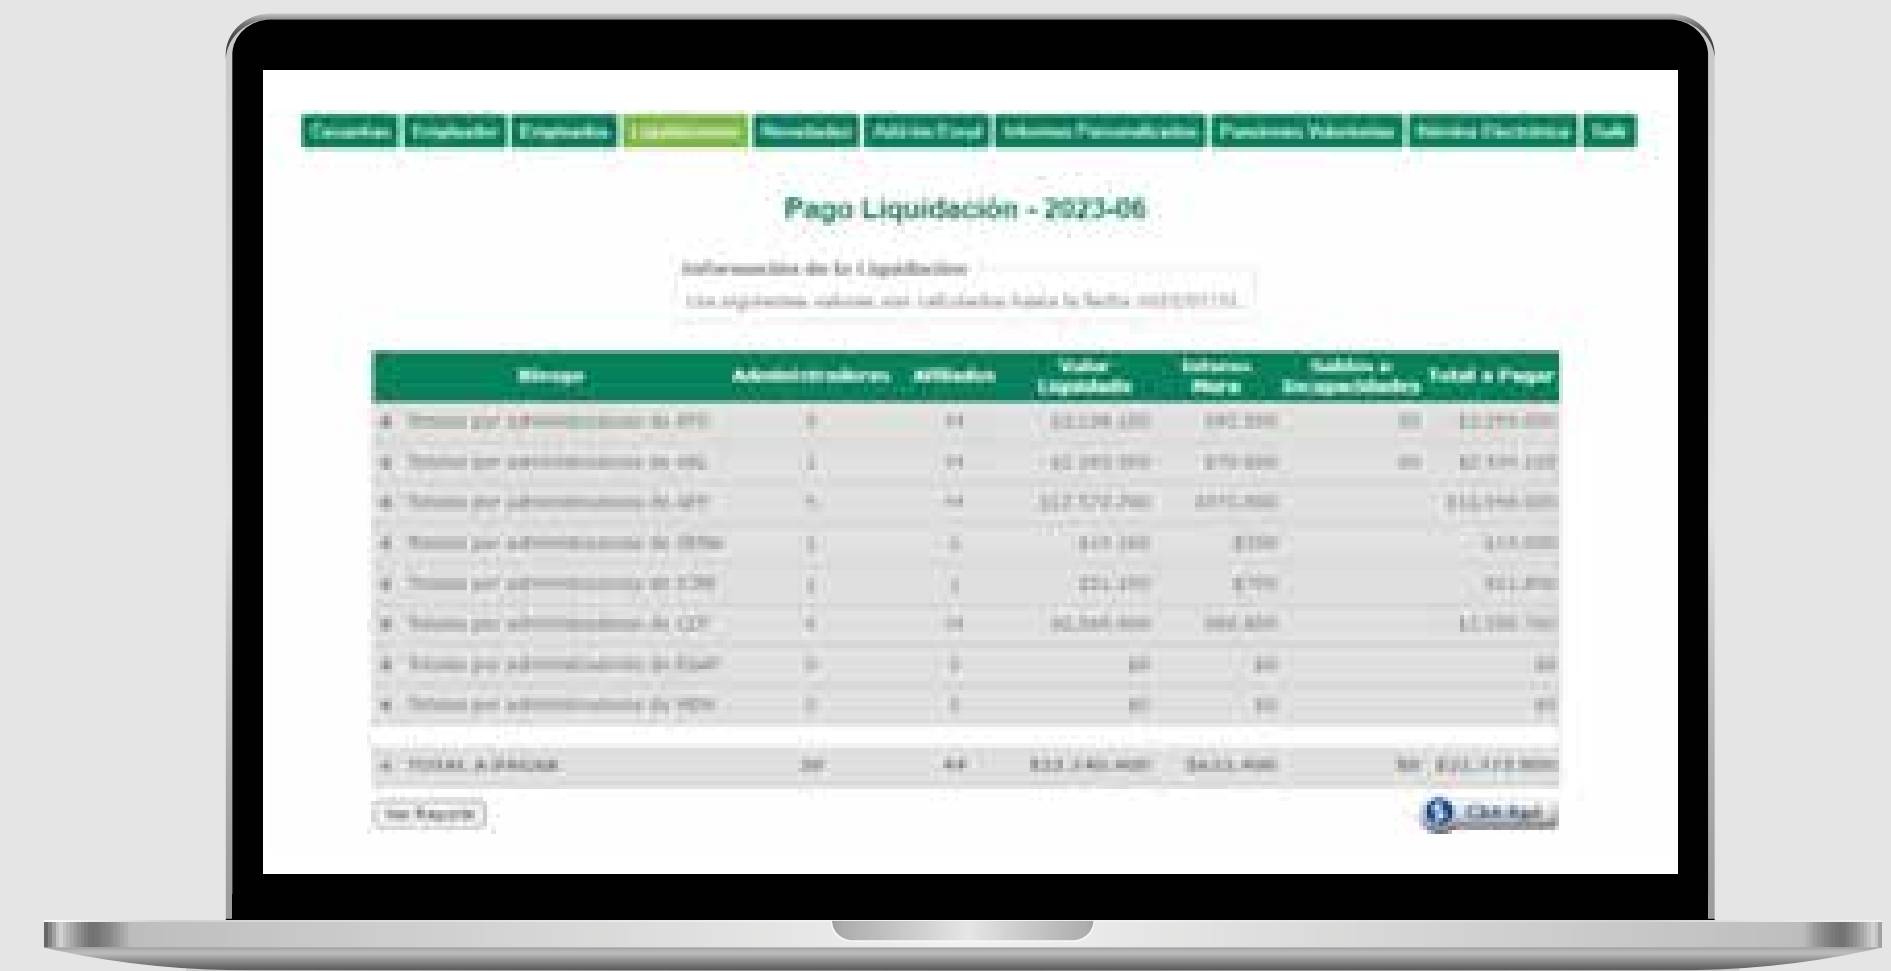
Cesantías | Empleador | Empleados | Liquidaciones | Novedades | Asistente Empl | Informes Personalizados | Pensiones Voluntarias | Nómina Electrónica | Salir

Pago Liquidación - 2023-06

Información de la Liquidación

Los siguientes valores son calculados hasta la fecha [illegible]

| Riesgo | Administradoras | Afiliados | Valor Liquidado | Intereses Mora | Saldos a Incapacidades | Total a Pagar |
|---|---|---|---|---|---|---|
| Totales por administradoras de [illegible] | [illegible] | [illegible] | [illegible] | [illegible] | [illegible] | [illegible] |
| Totales por administradoras de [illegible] | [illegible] | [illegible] | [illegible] | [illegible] | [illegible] | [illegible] |
| Totales por administradoras de AFP | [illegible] | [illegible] | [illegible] | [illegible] | | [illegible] |
| Totales por administradoras de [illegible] | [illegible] | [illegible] | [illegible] | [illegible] | | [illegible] |
| Totales por administradoras de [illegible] | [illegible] | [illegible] | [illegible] | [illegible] | | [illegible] |
| Totales por administradoras de CCF | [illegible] | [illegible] | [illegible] | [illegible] | | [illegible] |
| Totales por administradoras de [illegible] | 0 | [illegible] | $0 | $0 | | $0 |
| Totales por administradoras de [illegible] | 0 | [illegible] | $0 | $0 | | $0 |
| TOTAL A PAGAR | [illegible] | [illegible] | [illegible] | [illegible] | $0 | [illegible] |

Ver Reporte

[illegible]